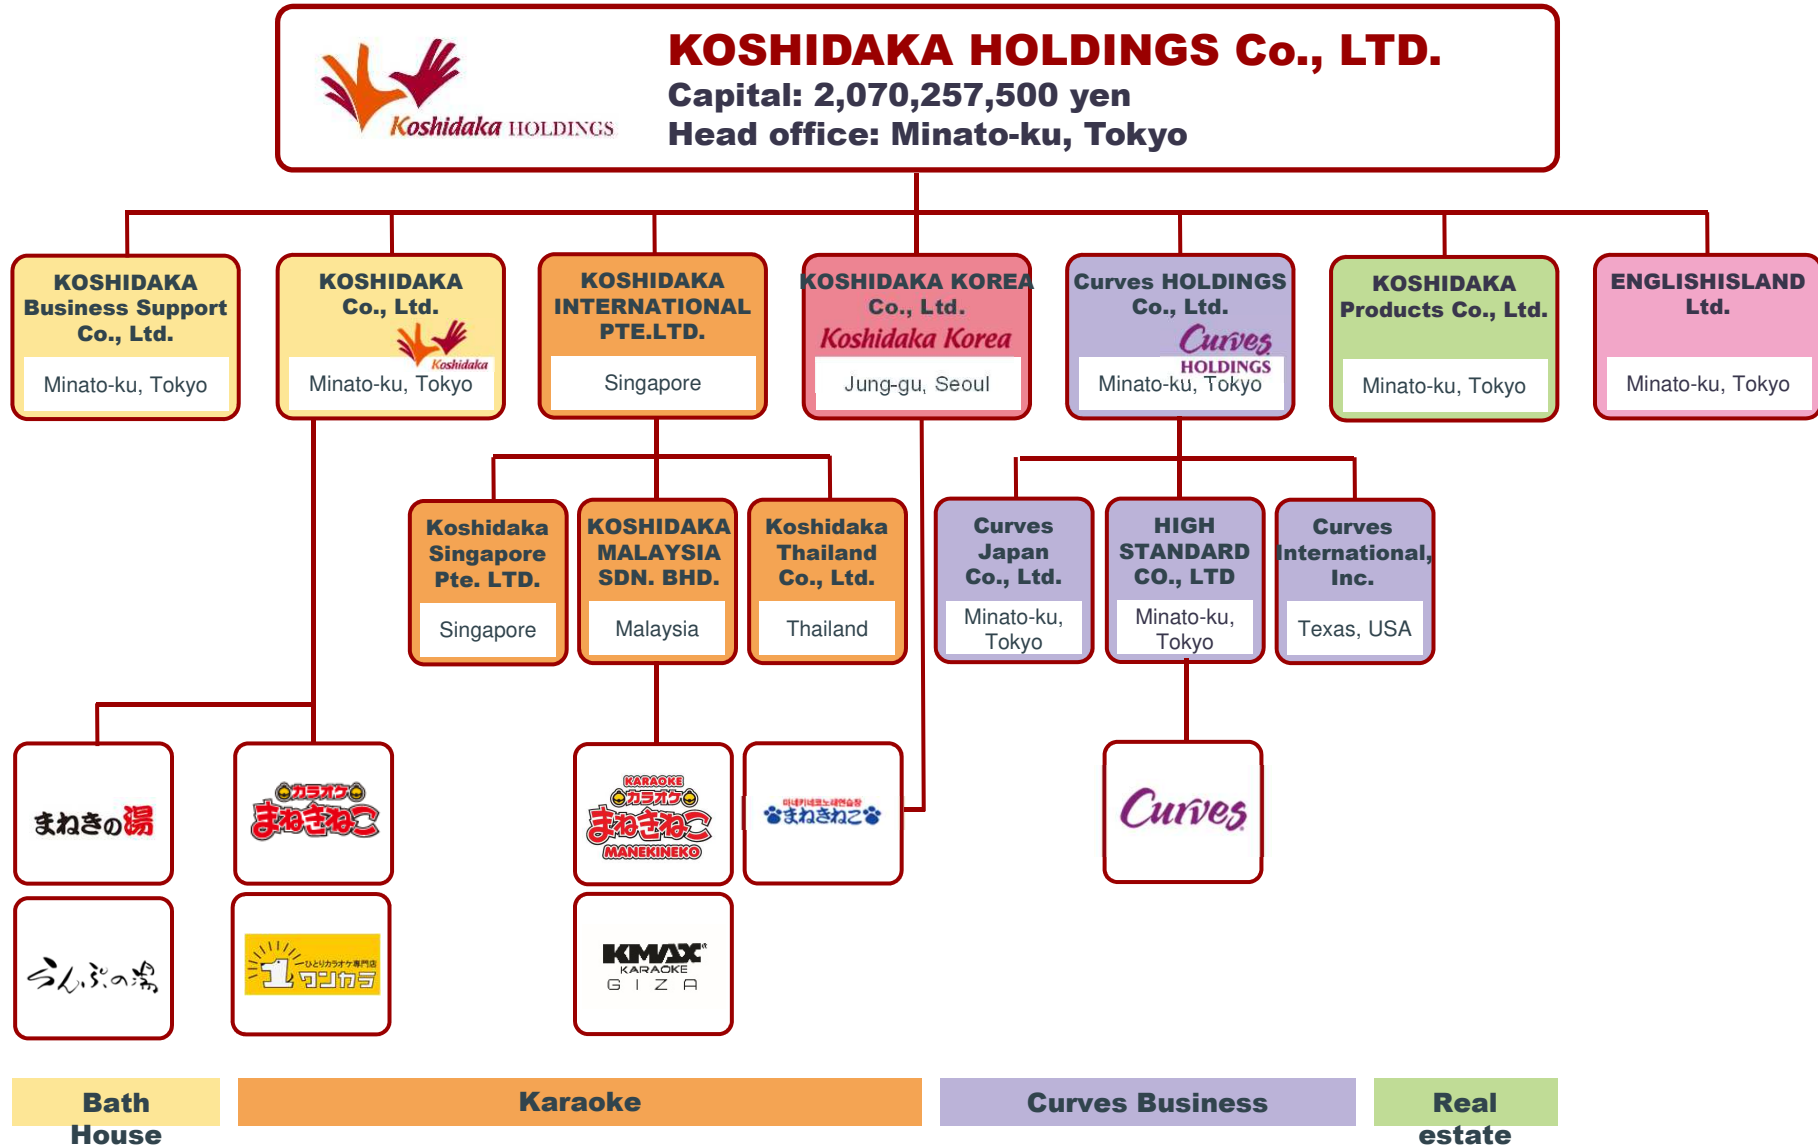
Koshidaka HOLDINGS

KOSHIDAKA HOLDINGS Co., LTD.
Capital: 2,070,257,500 yen
Head office: Minato-ku, Tokyo

KOSHIDAKA Business Support Co., Ltd.
Minato-ku, Tokyo

KOSHIDAKA Co., Ltd.
Koshidaka
Minato-ku, Tokyo

KOSHIDAKA INTERNATIONAL PTE.LTD.
Singapore

KOSHIDAKA KOREA Co., Ltd.
Koshidaka Korea
Jung-gu, Seoul

Curves HOLDINGS Co., Ltd.
Curves HOLDINGS
Minato-ku, Tokyo

KOSHIDAKA Products Co., Ltd.
Minato-ku, Tokyo

ENGLISHISLAND Ltd.
Minato-ku, Tokyo

Koshidaka Singapore Pte. LTD.
Singapore

KOSHIDAKA MALAYSIA SDN. BHD.
Malaysia

Koshidaka Thailand Co., Ltd.
Thailand

Curves Japan Co., Ltd.
Minato-ku, Tokyo

HIGH STANDARD CO., LTD
Minato-ku, Tokyo

Curves International, Inc.
Texas, USA

まねきの湯

カラオケ まねきねこ

KARAOKE カラオケ まねきねこ MANEKINEKO

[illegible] まねきねこ

Curves

らんぷの湯

ひとりカラオケ専門店 1 ワンカラ

KMAX KARAOKE GIZA

Bath House

Karaoke

Curves Business

Real estate